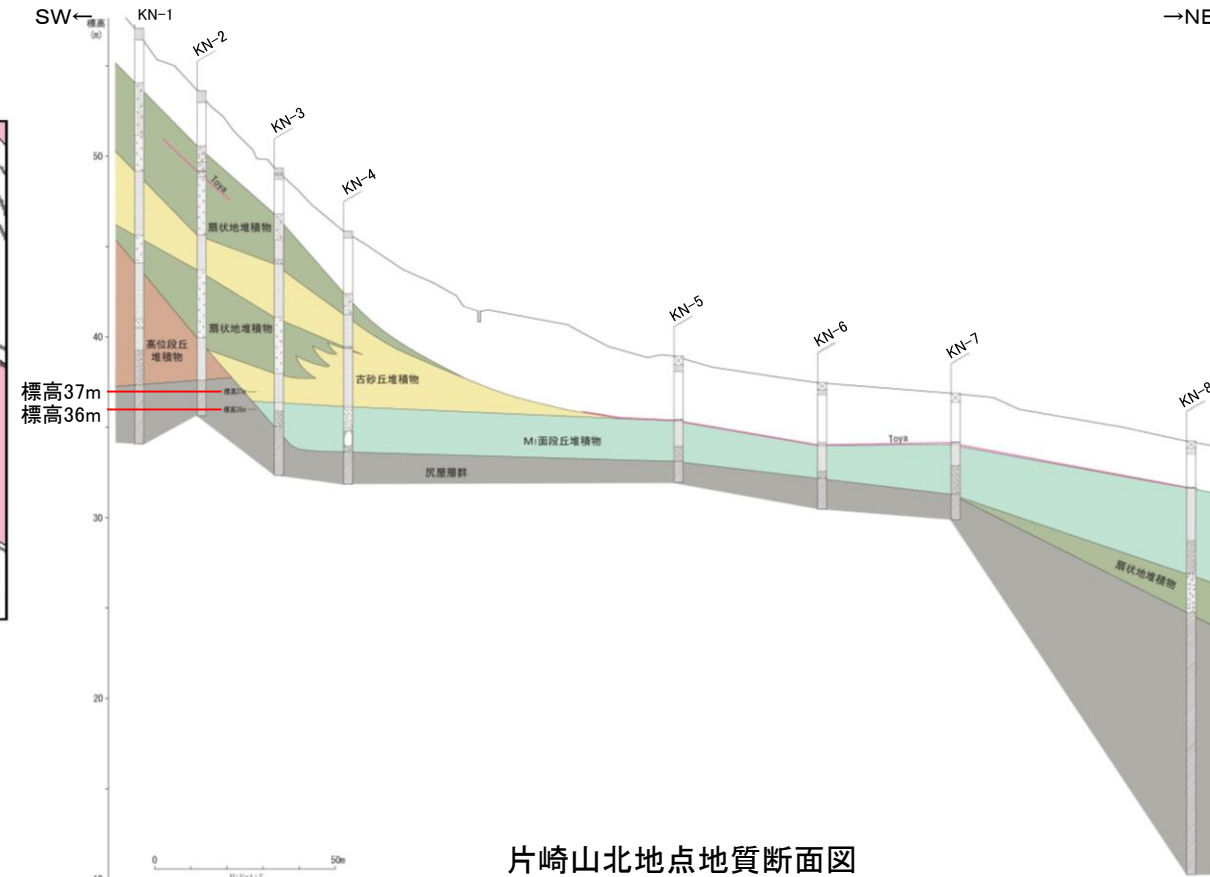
SW←

→NE

標高
(m)

KN-1

KN-2

KN-3

KN-4

KN-5

KN-6

KN-7

KN-8

50

40

30

20

Toya

扇状地堆積物

扇状地堆積物

高位段丘堆積物

古砂丘堆積物

標高37m

標高36m

M₁面段丘堆積物

Toya

尻屋層群

扇状地堆積物

0

50m

片崎山北地点地質断面図